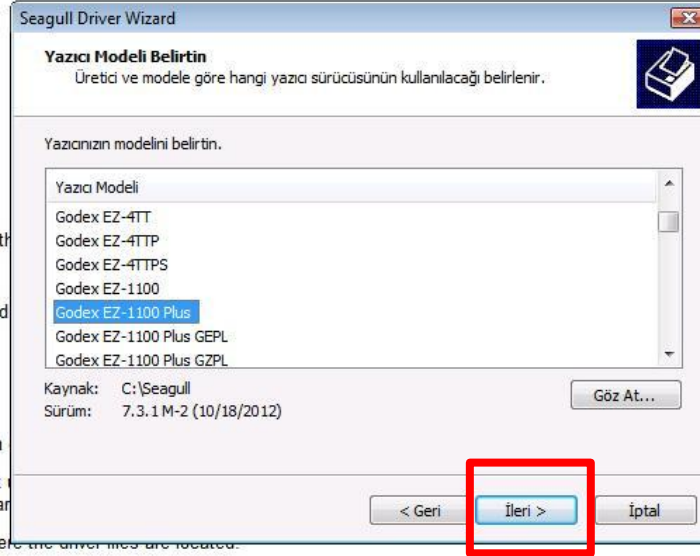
Seagull Driver Wizard

Yazıcı Modeli Belirtin
Üretici ve modele göre hangi yazıcı sürücüsünün kullanılacağı belirlenir.

Yazıcınızın modelini belirtin.

Yazıcı Modeli
Godex EZ-4TT
Godex EZ-4TTP
Godex EZ-4TTPS
Godex EZ-1100
Godex EZ-1100 Plus
Godex EZ-1100 Plus GEPL
Godex EZ-1100 Plus GZPL

Kaynak: C:\Seagull
Sürüm: 7.3.1 M-2 (10/18/2012)

Göz At...

< Geri
İleri >
İptal

th
d
n
ar
ere the driver files are located.